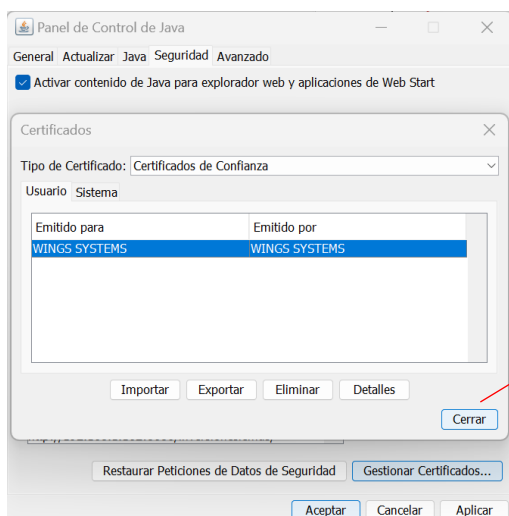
Panel de Control de Java

General Actualizar Java Seguridad Avanzado

Activar contenido de Java para explorador web y aplicaciones de Web Start

Certificados

Tipo de Certificado: Certificados de Confianza

Usuario Sistema

| Emitido para | Emitido por |
|---|---|
| WINGS SYSTEMS | WINGS SYSTEMS |

Importar Exportar Eliminar Detalles

Cerrar

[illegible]

Restaurar Peticiones de Datos de Seguridad Gestionar Certificados...

Aceptar Cancelar Aplicar